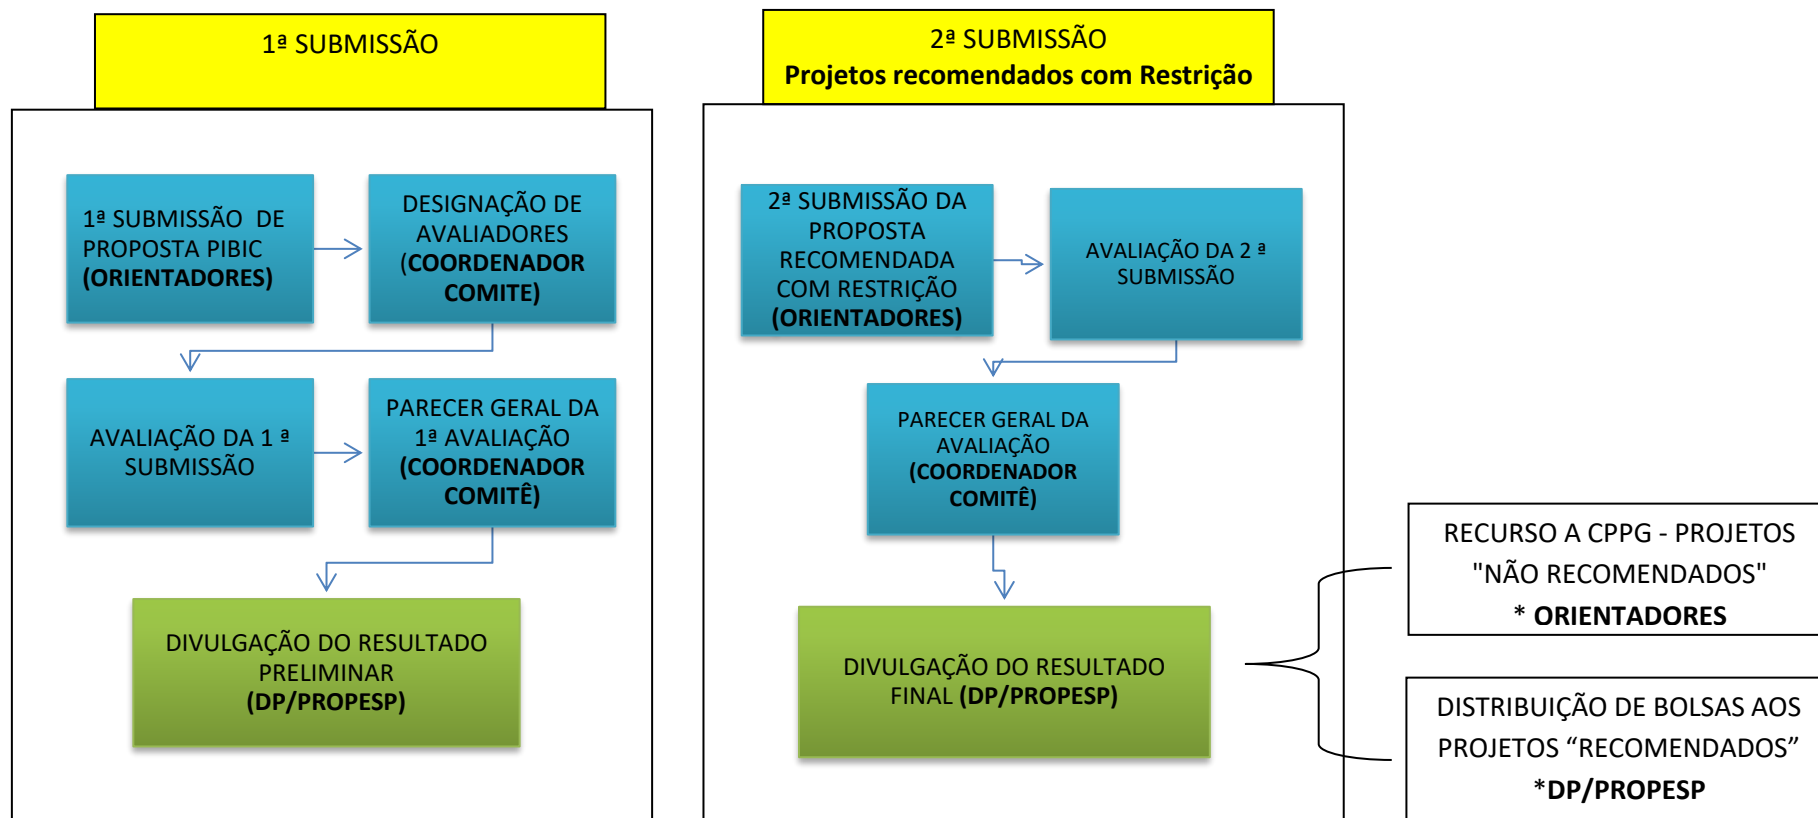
1ª SUBMISSÃO

1ª SUBMISSÃO DE PROPOSTA PIBIC (ORIENTADORES)

DESIGNAÇÃO DE AVALIADORES (COORDENADOR COMITE)

AVALIAÇÃO DA 1 ª SUBMISSÃO

PARECER GERAL DA 1ª AVALIAÇÃO (COORDENADOR COMITÊ)

DIVULGAÇÃO DO RESULTADO PRELIMINAR (DP/PROPESP)

2ª SUBMISSÃO
Projetos recomendados com Restrição

2ª SUBMISSÃO DA PROPOSTA RECOMENDADA COM RESTRIÇÃO (ORIENTADORES)

AVALIAÇÃO DA 2 ª SUBMISSÃO

PARECER GERAL DA AVALIAÇÃO (COORDENADOR COMITÊ)

DIVULGAÇÃO DO RESULTADO FINAL (DP/PROPESP)

RECURSO A CPPG - PROJETOS "NÃO RECOMENDADOS" * ORIENTADORES

DISTRIBUIÇÃO DE BOLSAS AOS PROJETOS “RECOMENDADOS” *DP/PROPESP